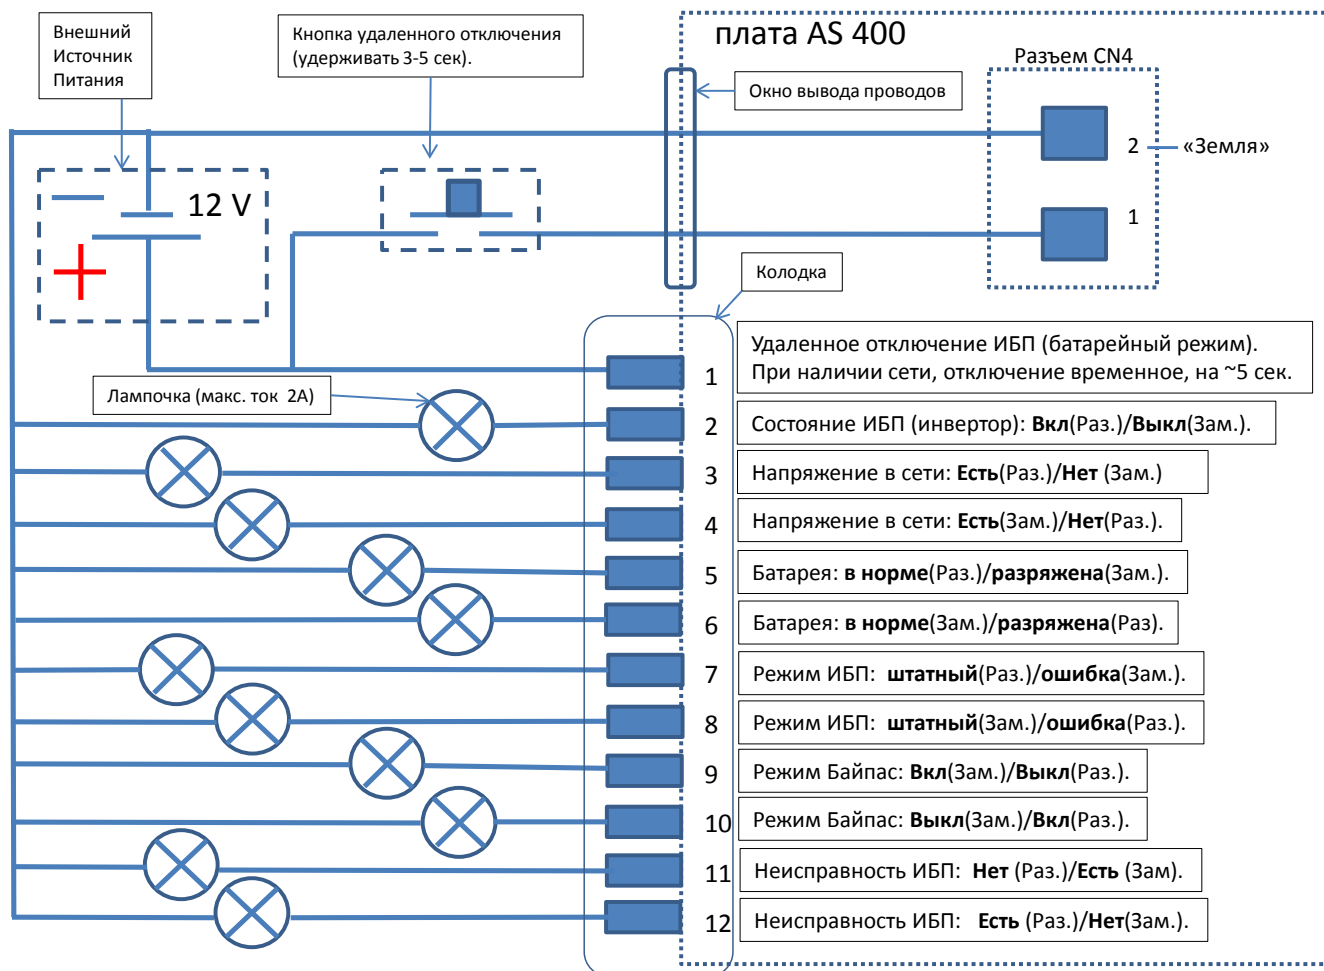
Внешний Источник Питания

Кнопка удаленного отключения (удерживать 3-5 сек).

плата AS 400

Разъем CN4

Окно вывода проводов

2 «Земля»

1

12 V

Колодка

Лампочка (макс. ток 2А)

1 Удаленное отключение ИБП (батарейный режим). При наличии сети, отключение временное, на ~5 сек.

2 Состояние ИБП (инвертор): **Вкл**(Раз.)/**Выкл**(Зам.).

3 Напряжение в сети: **Есть**(Раз.)/**Нет** (Зам.)

4 Напряжение в сети: **Есть**(Зам.)/**Нет**(Раз.).

5 Батарея: **в норме**(Раз.)/**разряжена**(Зам.).

6 Батарея: **в норме**(Зам.)/**разряжена**(Раз).

7 Режим ИБП: **штатный**(Раз.)/**ошибка**(Зам.).

8 Режим ИБП: **штатный**(Зам.)/**ошибка**(Раз.).

9 Режим Байпас: **Вкл**(Зам.)/**Выкл**(Раз.).

10 Режим Байпас: **Выкл**(Зам.)/**Вкл**(Раз.).

11 Неисправность ИБП: **Нет** (Раз.)/**Есть** (Зам).

12 Неисправность ИБП: **Есть** (Раз.)/**Нет**(Зам.).